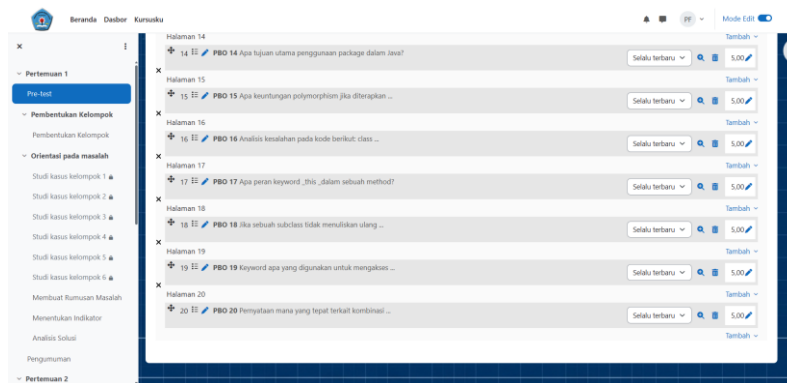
Beranda Dasbor Kursusku

PF Mode Edit

×

Pertemuan 1

Pre-test

Pembentukan Kelompok

Pembentukan Kelompok

Orientasi pada masalah

Studi kasus kelompok 1

Studi kasus kelompok 2

Studi kasus kelompok 3

Studi kasus kelompok 4

Studi kasus kelompok 5

Studi kasus kelompok 6

Membuat Rumusan Masalah

Menentukan Indikator

Analisis Solusi

Pengumuman

Pertemuan 2

Halaman 14

14 PBO 14 Apa tujuan utama penggunaan package dalam Java?

Selalu terbaru 5,00

Halaman 15 Tambah

15 PBO 15 Apa keuntungan polymorphism jika diterapkan ...

Selalu terbaru 5,00

Halaman 16 Tambah

16 PBO 16 Analisis kesalahan pada kode berikut: class ...

Selalu terbaru 5,00

Halaman 17 Tambah

17 PBO 17 Apa peran keyword _this _dalam sebuah method?

Selalu terbaru 5,00

Halaman 18 Tambah

18 PBO 18 Jika sebuah subclass tidak menuliskan ulang ...

Selalu terbaru 5,00

Halaman 19 Tambah

19 PBO 19 Keyword apa yang digunakan untuk mengakses ...

Selalu terbaru 5,00

Halaman 20 Tambah

20 PBO 20 Pernyataan mana yang tepat terkait kombinasi ...

Selalu terbaru 5,00

Tambah